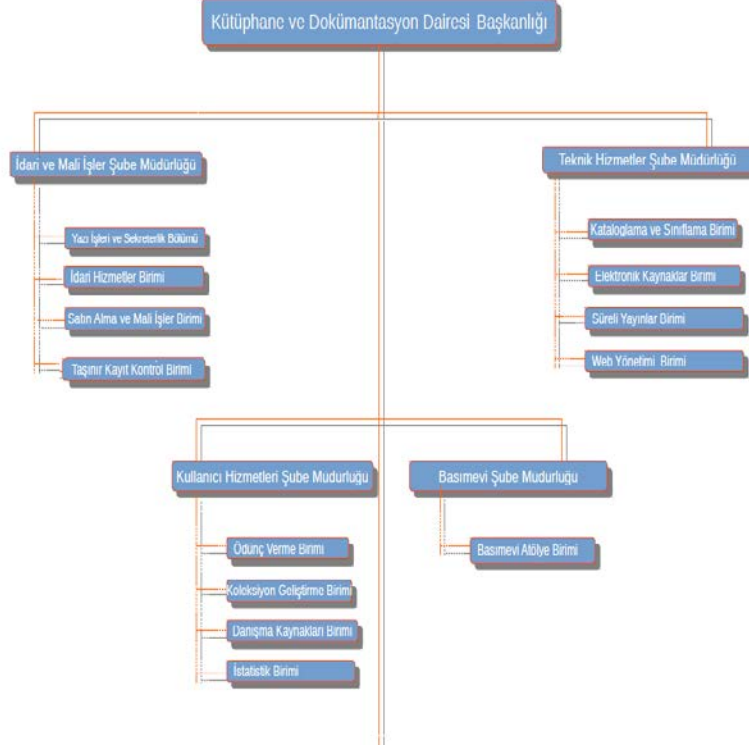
Kütüphane ve Dokümantasyon Dairesi Başkanlığı

İdari ve Mali İşler Şube Müdürlüğü

Yazı İşleri ve Sekreterlik Bölümü

İdari Hizmetler Birimi

Satın Alma ve Mali İşler Birimi

Taşınır Kayıt Kontrol Birimi

Teknik Hizmetler Şube Müdürlüğü

Kataloglama ve Sınıflama Birimi

Elektronik Kaynaklar Birimi

Süreli Yayınlar Birimi

Web Yönetimi Birimi

Kullanıcı Hizmetleri Şube Mudurluğu

Ödünç Verme Birimi

Koleksiyon Geliştirme Birimi

Danışma Kaynakları Birimi

İstatistik Birimi

Basımevi Şube Mudurluğu

Basımevi Atölye Birimi